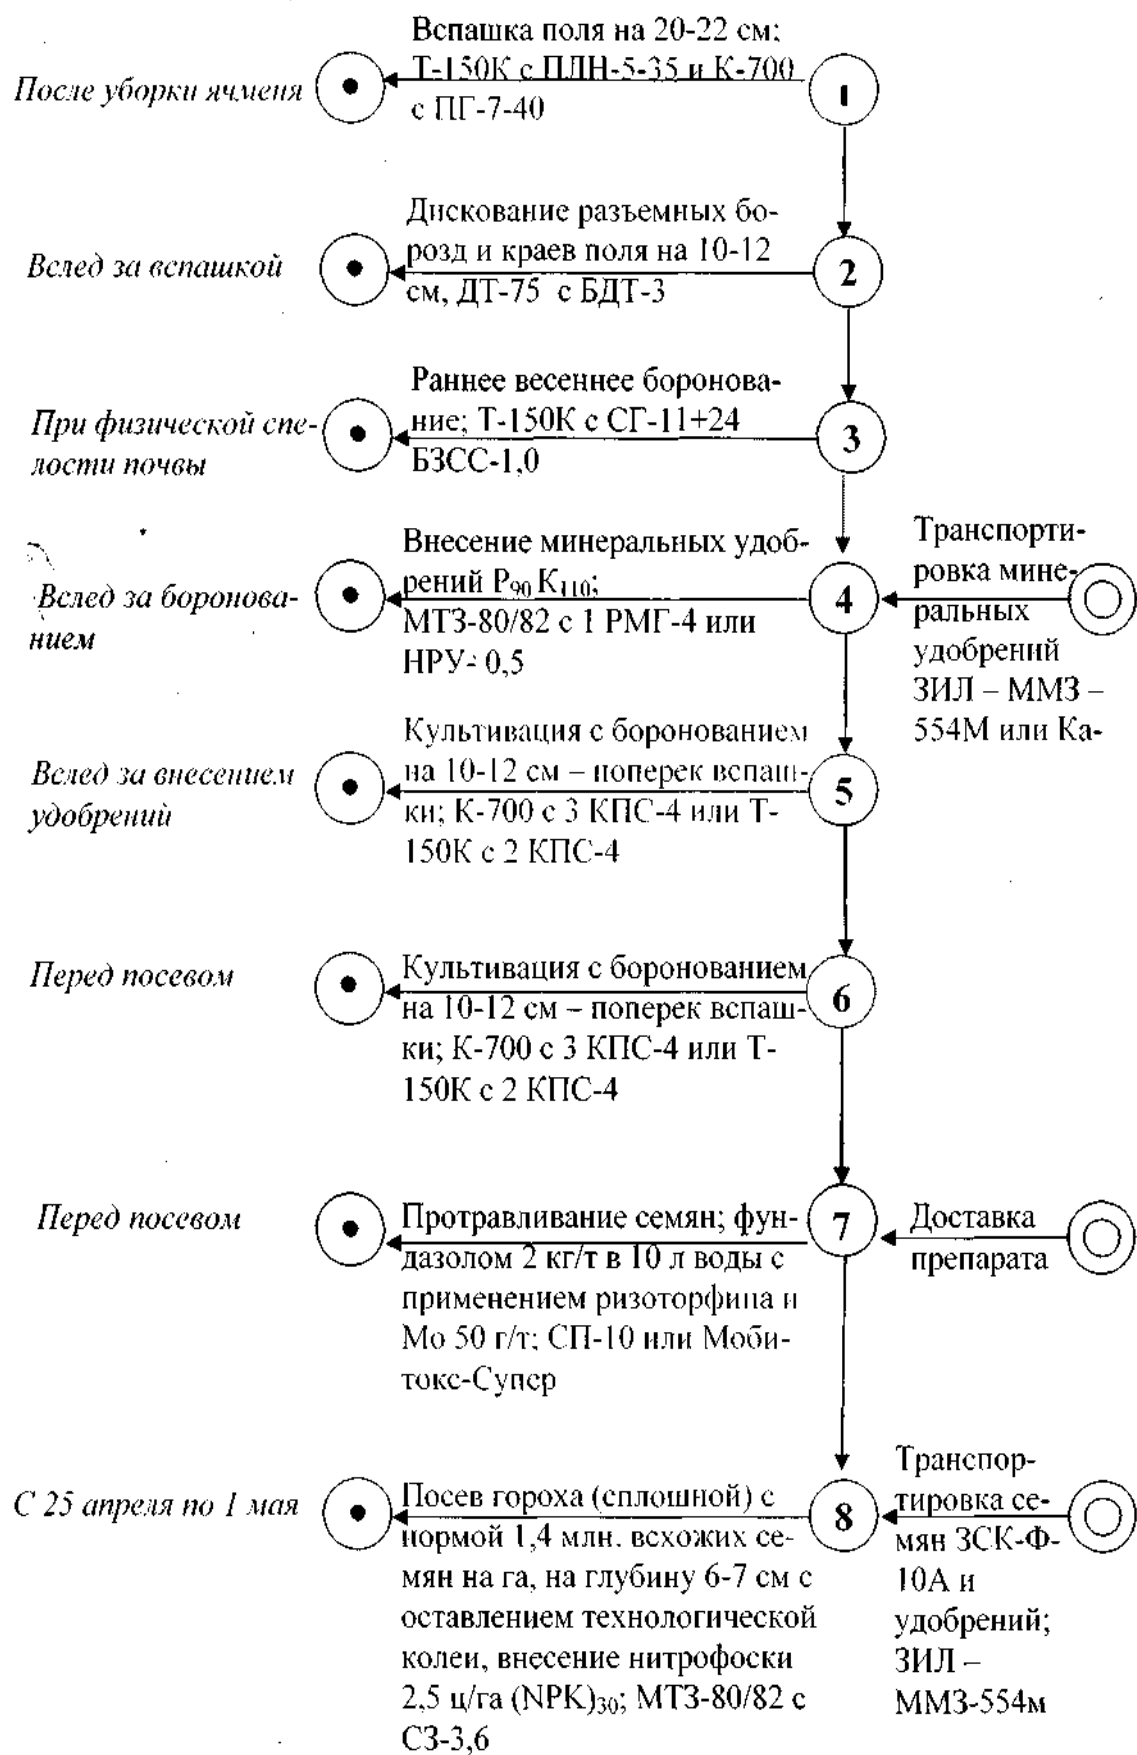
После уборки ячменя

Вспашка поля на 20-22 см; Т-150К с ПЛН-5-35 и К-700 с ПГ-7-40

1

Вслед за вспашкой

Дискование разъемных борозд и краев поля на 10-12 см, ДТ-75 с БДТ-3

2

При физической спелости почвы

Раннее весеннее боронование; Т-150К с СГ-11+24 БЗСС-1,0

3

Вслед за боронованием

Внесение минеральных удобрений $P_{90}K_{110}$; МТЗ-80/82 с 1 РМГ-4 или НРУ- 0,5

4

Транспортировка минеральных удобрений ЗИЛ – ММЗ – 554М или Ка-

Вслед за внесением удобрений

Культивация с боронованием на 10-12 см – поперек вспашки; К-700 с 3 КПС-4 или Т-150К с 2 КПС-4

5

Перед посевом

Культивация с боронованием на 10-12 см – поперек вспашки; К-700 с 3 КПС-4 или Т-150К с 2 КПС-4

6

Перед посевом

Протравливание семян; фундазолом 2 кг/т в 10 л воды с применением ризоторфина и Мо 50 г/т; СП-10 или Мобитокс-Супер

7

Доставка препарата

С 25 апреля по 1 мая

Посев гороха (сплошной) с нормой 1,4 млн. всхожих семян на га, на глубину 6-7 см с оставлением технологической колеи, внесение нитрофоски 2,5 ц/га $(NPK)_{30}$; МТЗ-80/82 с СЗ-3,6

8

Транспортировка семян ЗСК-Ф-10А и удобрений; ЗИЛ – ММЗ-554м